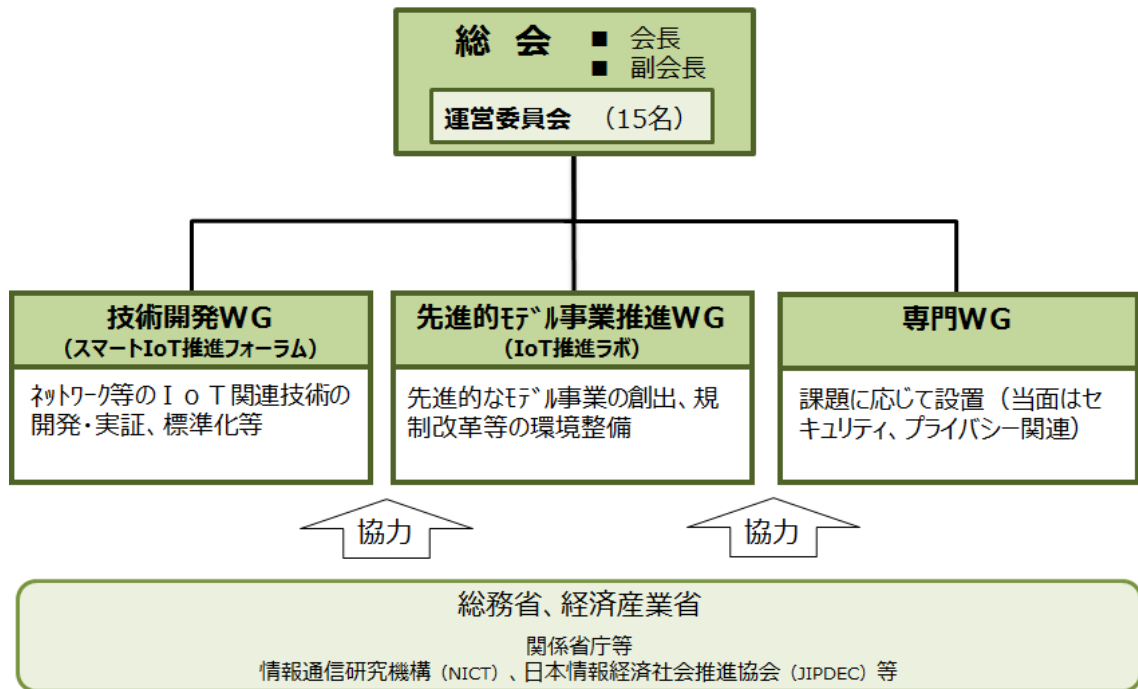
総会
■ 会長
■ 副会長
運営委員会 （15名）

技術開発ＷＧ
（スマートIoT推進フォーラム）
ﾈｯﾄﾜｰｸ等のＩｏＴ関連技術の開発・実証、標準化等

先進的ﾓﾃﾞﾙ事業推進ＷＧ
（IoT推進ラボ）
先進的なﾓﾃﾞﾙ事業の創出、規制改革等の環境整備

専門ＷＧ
課題に応じて設置（当面はセキュリティ、プライバシー関連）

協力

協力

総務省、経済産業省
関係省庁等
情報通信研究機構（NICT）、日本情報経済社会推進協会（JIPDEC）等